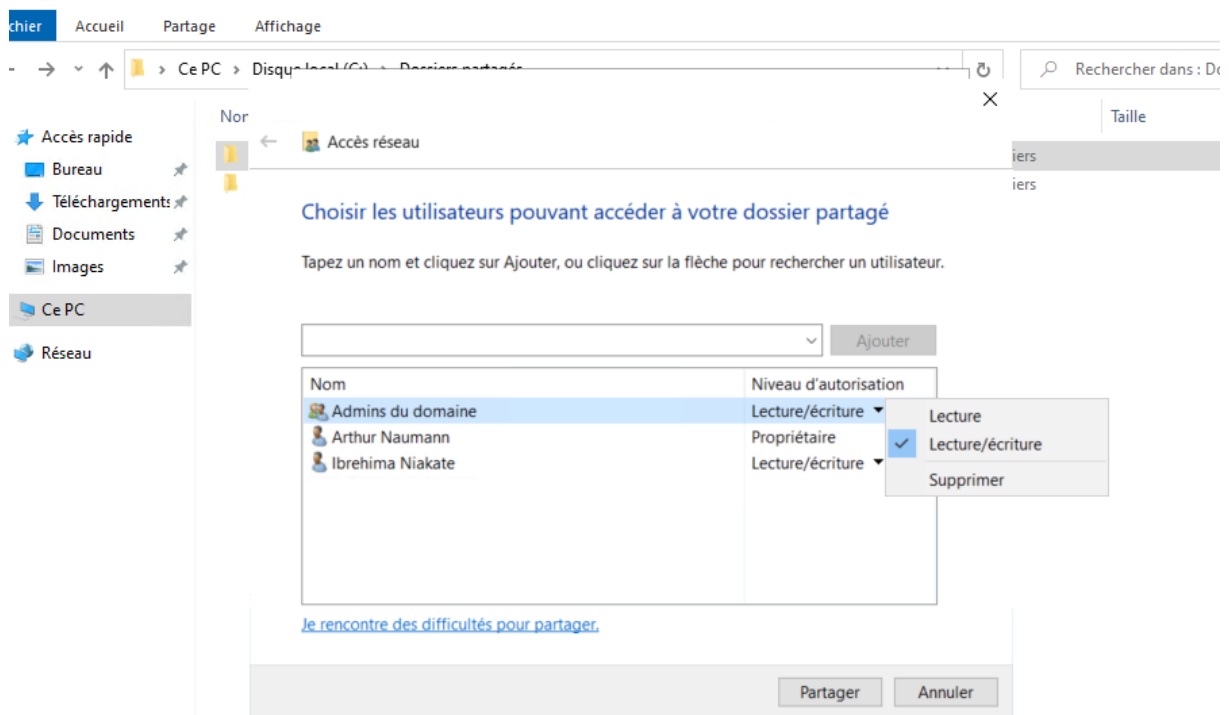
chier Accueil Partage Affichage

Ce PC > Disque local (C:) > Dossiers partagés

Rechercher dans : Do

Nom

Taille

Accès rapide
Bureau
Téléchargements
Documents
Images
Ce PC
Réseau

iers
iers

Accès réseau

Choisir les utilisateurs pouvant accéder à votre dossier partagé

Tapez un nom et cliquez sur Ajouter, ou cliquez sur la flèche pour rechercher un utilisateur.

Ajouter

| Nom | Niveau d'autorisation |
|---|---|
| Admins du domaine | Lecture/écriture |
| Arthur Naumann | Propriétaire |
| Ibrehima Niakate | Lecture/écriture |

Lecture
Lecture/écriture
Supprimer

Je rencontre des difficultés pour partager.

Partager Annuler